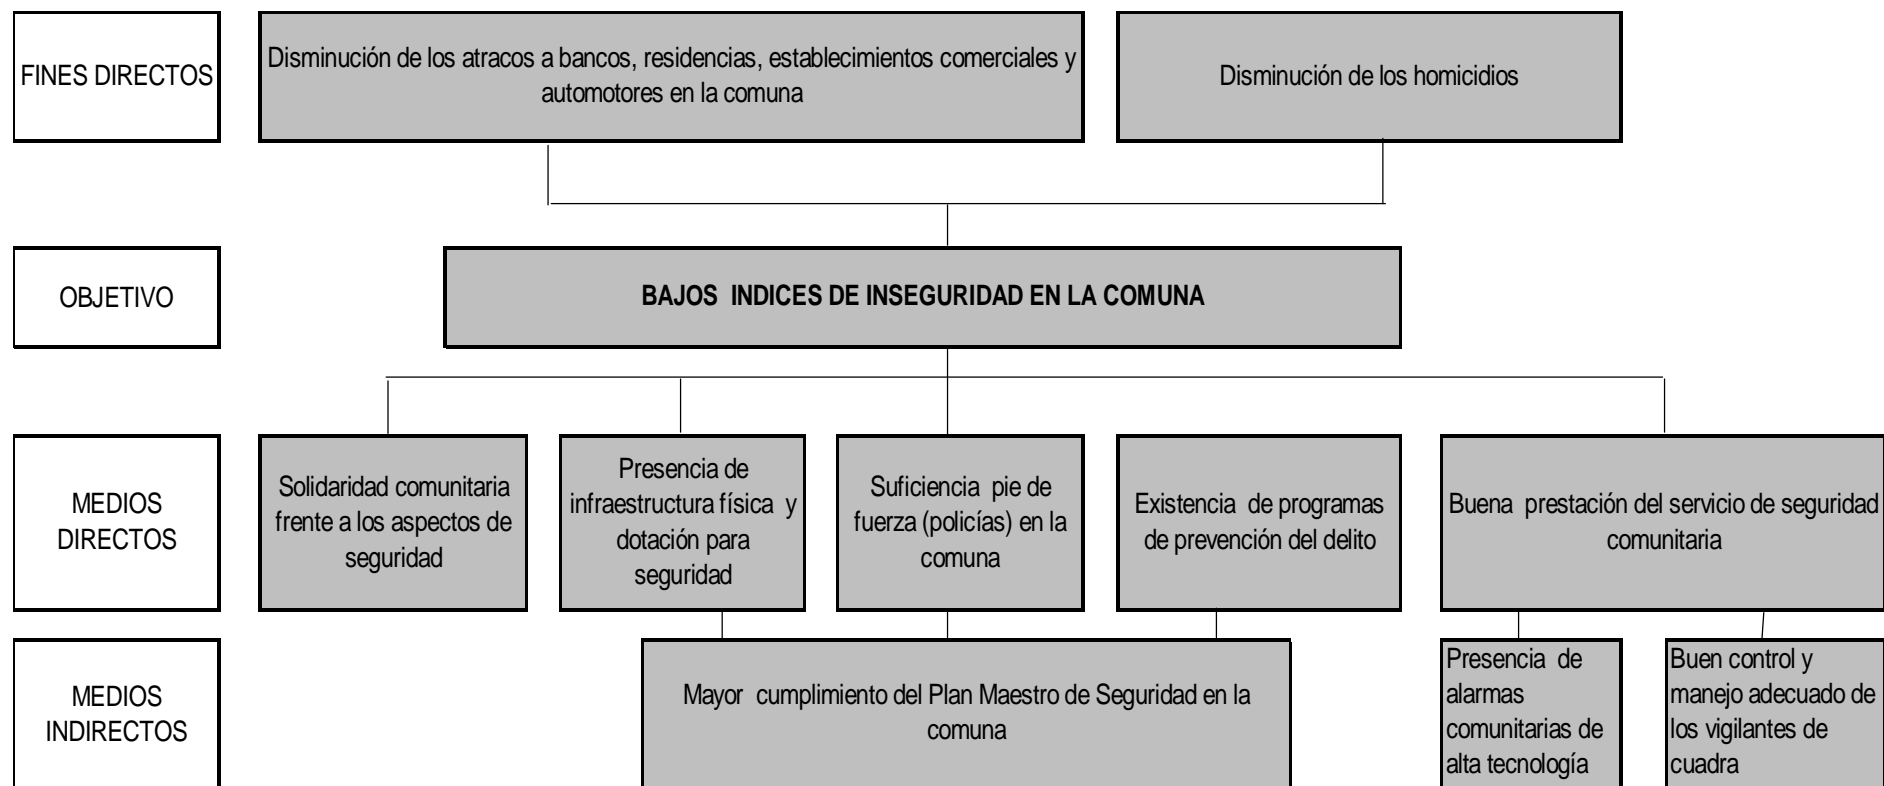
FINES DIRECTOS

Disminución de los atracos a bancos, residencias, establecimientos comerciales y automotores en la comuna

Disminución de los homicidios

OBJETIVO

BAJOS INDICES DE INSEGURIDAD EN LA COMUNA

MEDIOS DIRECTOS

Solidaridad comunitaria frente a los aspectos de seguridad

Presencia de infraestructura física y dotación para seguridad

Suficiencia pie de fuerza (policías) en la comuna

Existencia de programas de prevención del delito

Buena prestación del servicio de seguridad comunitaria

MEDIOS INDIRECTOS

Mayor cumplimiento del Plan Maestro de Seguridad en la comuna

Presencia de alarmas comunitarias de alta tecnología

Buen control y manejo adecuado de los vigilantes de cuadra